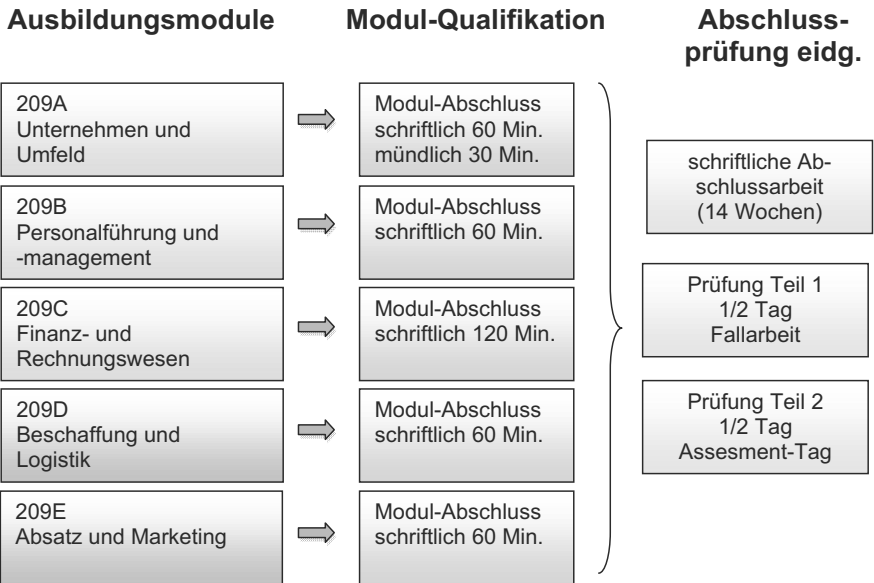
Ausbildungsmodule

Modul-Qualifikation

Abschlussprüfung eidg.

209A
Unternehmen und Umfeld

Modul-Abschluss
schriftlich 60 Min.
mündlich 30 Min.

209B
Personalführung und -management

Modul-Abschluss
schriftlich 60 Min.

209C
Finanz- und Rechnungswesen

Modul-Abschluss
schriftlich 120 Min.

209D
Beschaffung und Logistik

Modul-Abschluss
schriftlich 60 Min.

209E
Absatz und Marketing

Modul-Abschluss
schriftlich 60 Min.

schriftliche Abschlussarbeit
(14 Wochen)

Prüfung Teil 1
1/2 Tag
Fallarbeit

Prüfung Teil 2
1/2 Tag
Assesment-Tag